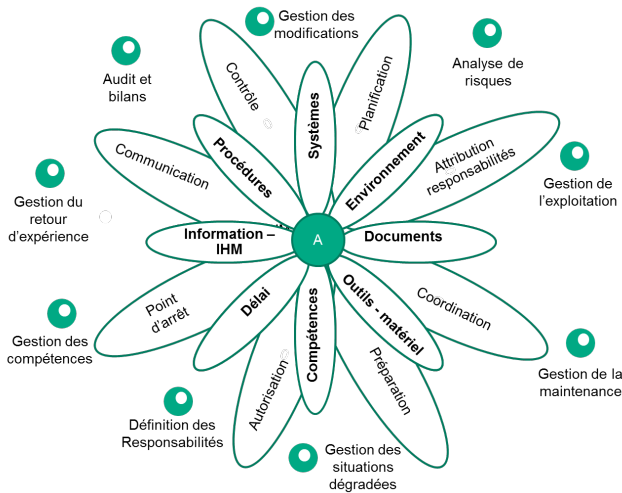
Gestion des modifications

Audit et bilans

Analyse de risques

Contrôle

Systèmes

Planification

Procédures

Environnement

Communication

Attribution responsabilités

Gestion de l'exploitation

Gestion du retour d'expérience

Information – IHM

A

Documents

Délai

Outils - matériel

Coordination

Point d'arrêt

Compétences

Gestion des compétences

Préparation

Autorisation

Gestion de la maintenance

Définition des Responsabilités

Gestion des situations dégradées